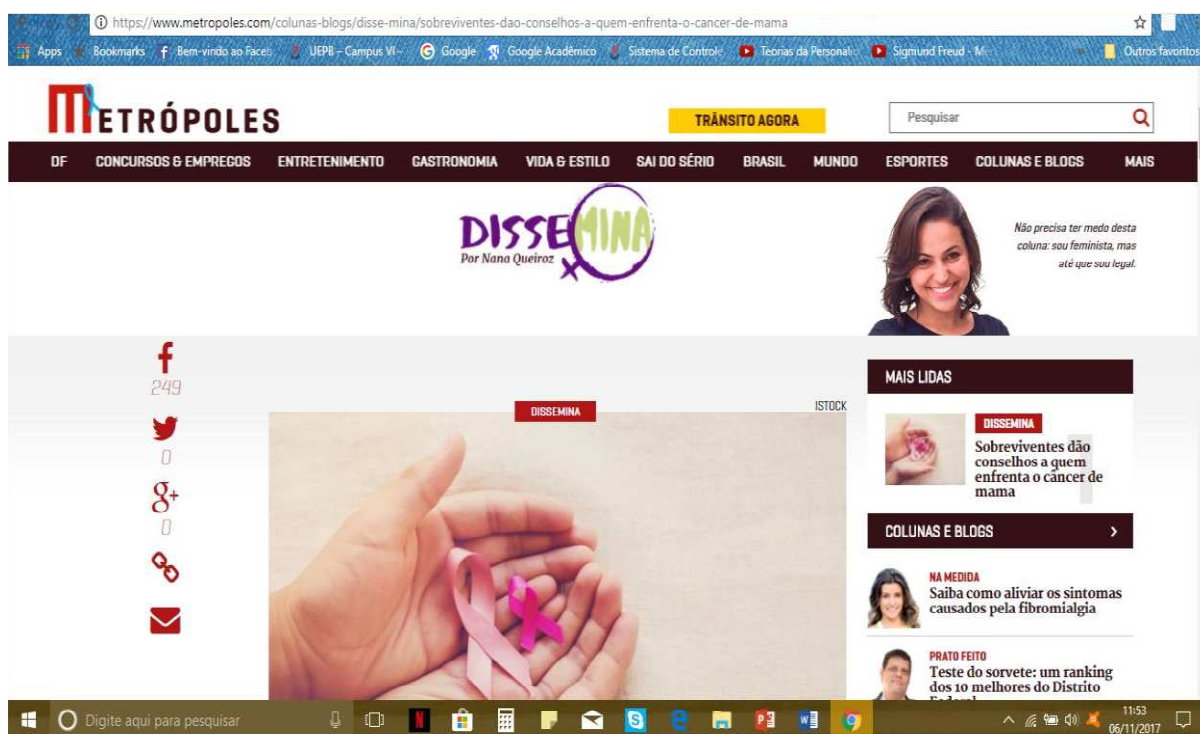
https://www.metropoles.com/colunas-blogs/disse-mina/sobreviventes-dao-conselhos-a-quem-enfrenta-o-cancer-de-mama

Apps Bookmarks Bem-vindo ao Faceb UEPB – Campus VI – Google Google Acadêmico Sistema de Controle Teorias da Personalid Sigmund Freud - M Outros favoritos

METRÓPOLES

TRÂNSITO AGORA

Pesquisar

DF CONCURSOS & EMPREGOS ENTRETENIMENTO GASTRONOMIA VIDA & ESTILO SAI DO SÉRIO BRASIL MUNDO ESPORTES COLUNAS E BLOGS MAIS

DISSEMINA
Por Nana Queiroz

Não precisa ter medo desta coluna: sou feminista, mas até que sou legal.

249
0
0

DISSEMINA

ISTOCK

MAIS LIDAS

DISSEMINA
Sobreviventes dão conselhos a quem enfrenta o câncer de mama

COLUNAS E BLOGS

NA MEDIDA
Saiba como aliviar os sintomas causados pela fibromialgia

PRATO FEITO
Teste do sorvete: um ranking dos 10 melhores do Distrito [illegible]

Digite aqui para pesquisar

11:53
06/11/2017